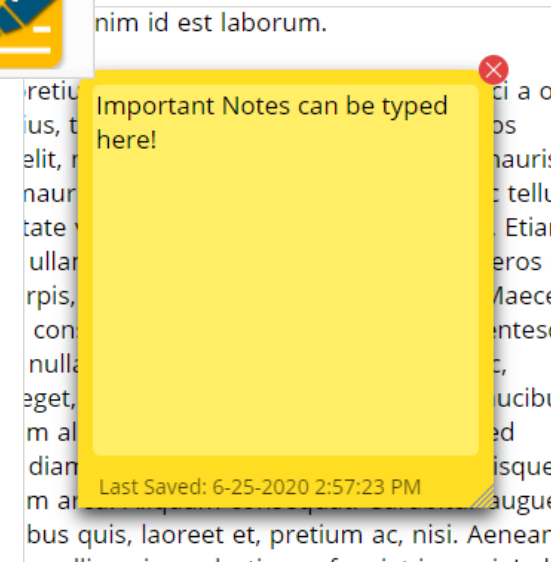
nim id est laborum.

retiu ci a o
ius, t os
elit, r nauris
naur c tellu
tate v . Etiar
ullar eros
rpis, Maece
cons ntesc
nulla c,
eget, ucibu
m al ed
diam isque
m ar augue
bus quis, laoreet et, pretium ac, nisi. Aenear

Important Notes can be typed here!

Last Saved: 6-25-2020 2:57:23 PM